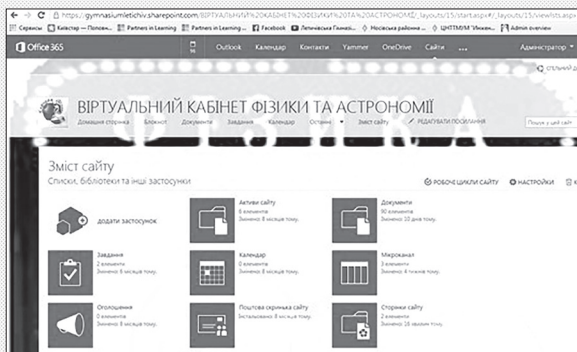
https://gymnasiumletichiv.sharepoint.com/ВІРТУАЛЬНИЙ%20КАБІНЕТ%20ФІЗИКИ%20ТА%20АСТРОНОМІЇ/_layouts/15/start.aspx#/_layouts/15/viewlsts.aspx

Сервисы Київстар — Полове... Partners in Learning Partners in Learning... Facebook Летичівська Гімназі... Носівська районна ... ЦНТПМ/М "Інноваційн... Admin overview

Office 365 Outlook Календар Контакти Yammer OneDrive Сайти Адміністратор

СПІЛЬНИЙ ДО

ВІРТУАЛЬНИЙ КАБІНЕТ ФІЗИКИ ТА АСТРОНОМІЇ

Домашня сторінка Блокнот Документи Завдання Календар Останнє Зміст сайту РЕДАГУВАТИ ПОСИЛАННЯ

Пошук у цей сайт

Зміст сайту

Списки, бібліотеки та інші застосунки

РОБОЧІ ЦИКЛИ САЙТУ НАСТРОЙКИ

додати застосунок

Активи сайту
0 елементів
Змінено: 8 місяців тому

Документи
90 елементів
Змінено: 10 днів тому

Завдання
2 елементи
Змінено: 8 місяців тому

Календар
0 елементів
Змінено: 8 місяців тому

Мікроканал
2 елементи
Змінено: 4 тижнів тому

Оголошення
0 елементів
Змінено: 8 місяців тому

Поштова скринька сайту
Встановлено: 8 місяців тому

Сторінки сайту
2 елементи
Змінено: 28 хвилин тому